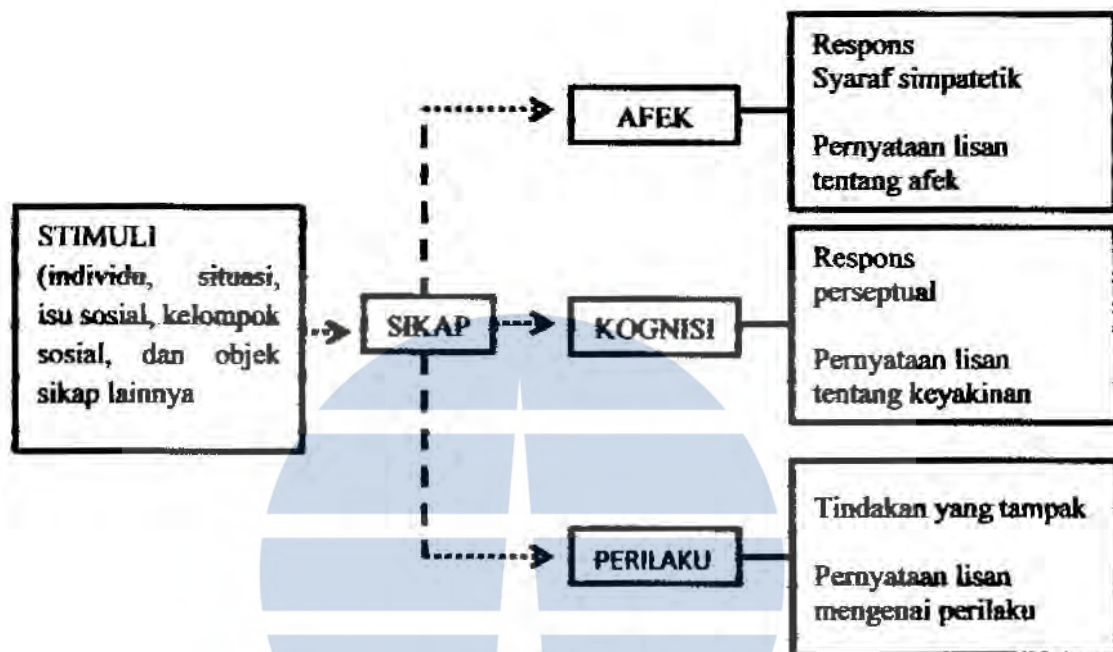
STIMULI (individu, situasi, isu sosial, kelompok sosial, dan objek sikap lainnya

SIKAP

AFEK

Respons Syaraf simpatetik

Pernyataan lisan tentang afek

KOGNISI

Respons perseptual

Pernyataan lisan tentang keyakinan

PERILAKU

Tindakan yang tampak

Pernyataan lisan mengenai perilaku